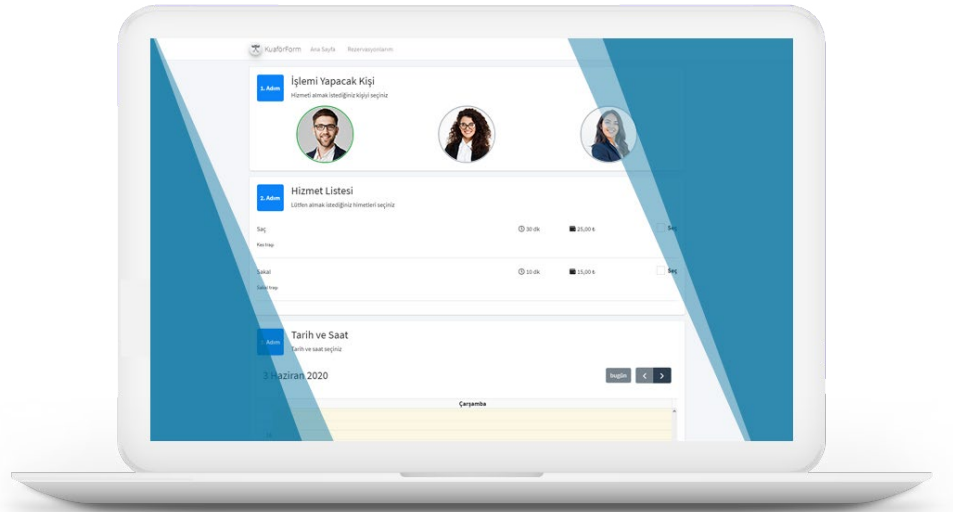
KuaförForm Ana Sayfa Rezervasyonlarım

1. Adım
İşlemi Yapacak Kişi
Hizmeti almak istediğiniz kişiyi seçiniz

2. Adım
Hizmet Listesi
Lütfen almak istediğiniz hizmetleri seçiniz

Saç
Saç tıraşı
30 dk
25,00 ₺
Seç

Sakal
Sakal tıraşı
10 dk
15,00 ₺
Seç

3. Adım
Tarih ve Saat
Tarih ve saat seçiniz

3 Haziran 2020
bugün

Çarşamba